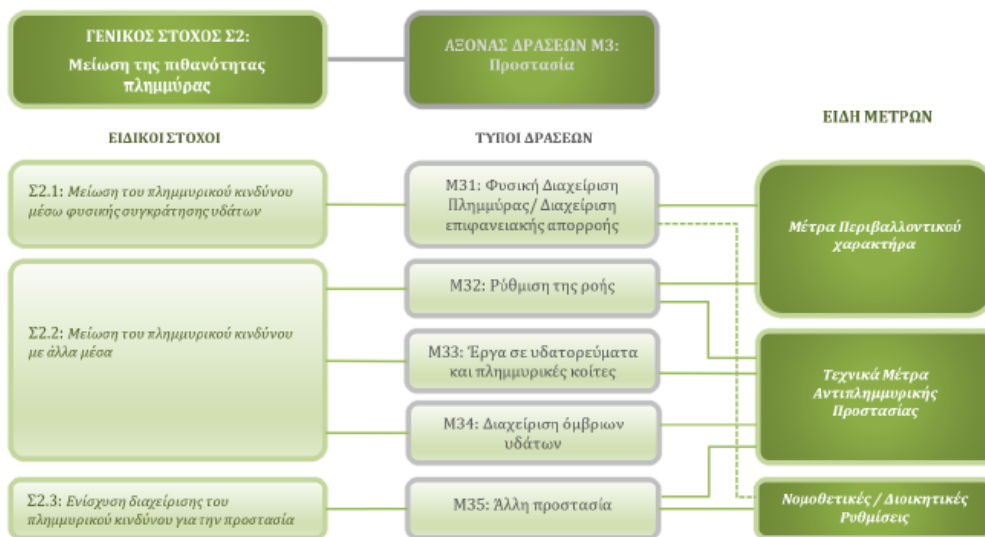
ΓΕΝΙΚΟΣ ΣΤΟΧΟΣ Σ2:
Μείωση της πιθανότητας πλημμύρας

ΑΞΟΝΑΣ ΔΡΑΣΕΩΝ Μ3:
Προστασία

ΕΙΔΙΚΟΙ ΣΤΟΧΟΙ

ΤΥΠΟΙ ΔΡΑΣΕΩΝ

ΕΙΔΗ ΜΕΤΡΩΝ

Σ2.1: Μείωση του πλημμυρικού κινδύνου μέσω φυσικής συγκράτησης υδάτων

Σ2.2: Μείωση του πλημμυρικού κινδύνου με άλλα μέσα

Σ2.3: Ενίσχυση διαχείρισης του πλημμυρικού κινδύνου για την προστασία

Μ31: Φυσική Διαχείριση Πλημμύρας/ Διαχείριση επιφανειακής απορροής

Μ32: Ρύθμιση της ροής

Μ33: Έργα σε υδατορεύματα και πλημμυρικές κοίτες

Μ34: Διαχείριση όμβριων υδάτων

Μ35: Άλλη προστασία

Μέτρα Περιβαλλοντικού χαρακτήρα

Τεχνικά Μέτρα Αντιπλημμυρικής Προστασίας

Νομοθετικές / Διοικητικές Ρυθμίσεις